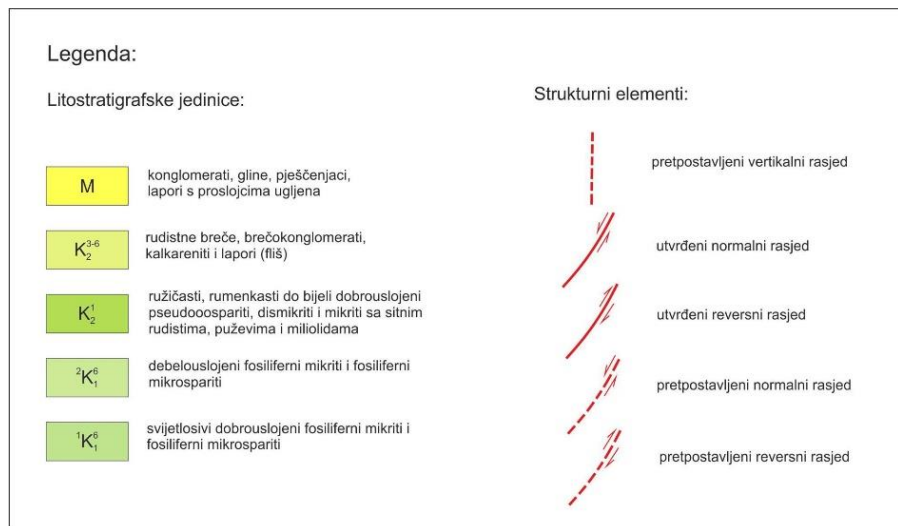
Legenda:

Litostratigrafske jedinice:

| | |
|---|---|
| M | konglomerati, gline, pješčenjaci, lapori s proslojcima ugljena |
| $K_2^{3-6}$ | rudistne breče, brečokonglomerati, kalkareniti i lapori (fliš) |
| $K_2^1$ | ružičasti, rumenkasti do bijeli dobrouslojeni pseudooospariti, dismikriti i mikriti sa sitnim rudistima, puževima i miliolidama |
| $^2K_1^6$ | debelouslojeni fosiliferni mikriti i fosiliferni mikrospariti |
| $^1K_1^6$ | svijetlosivi dobrouslojeni fosiliferni mikriti i fosiliferni mikrospariti |

Strukturni elementi:

pretpostavljeni vertikalni rasjed

utvrđeni normalni rasjed

utvrđeni reversni rasjed

pretpostavljeni normalni rasjed

pretpostavljeni reversni rasjed